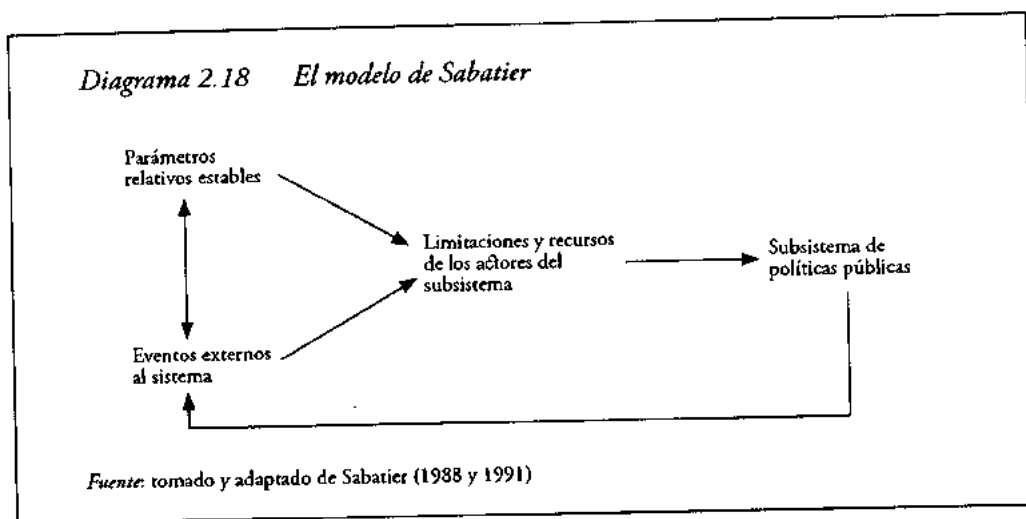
Diagrama 2.18 El modelo de Sabatier

Parámetros relativos estables

Limitaciones y recursos de los actores del subsistema

Subsistema de políticas públicas

Eventos externos al sistema

Fuente: tomado y adaptado de Sabatier (1988 y 1991)